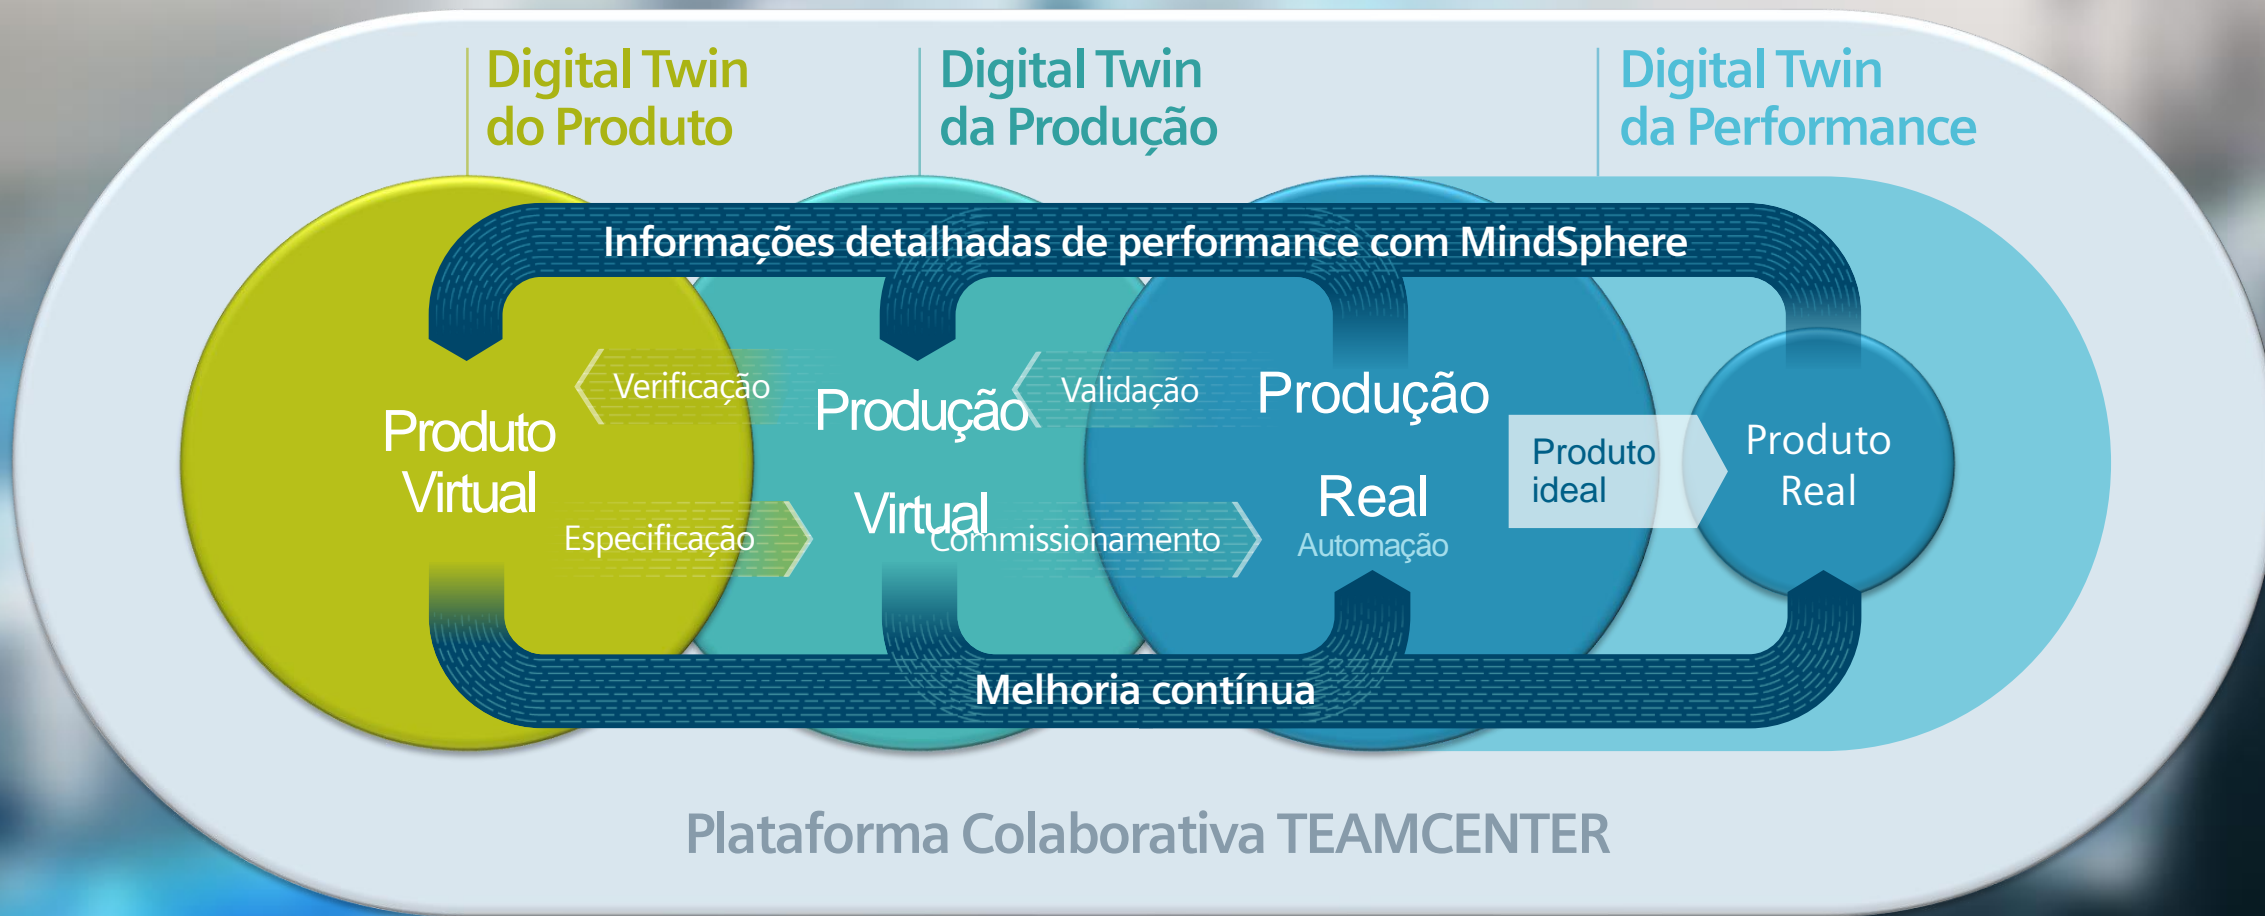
Digital Twin do Produto

Digital Twin da Produção

Digital Twin da Performance

Informações detalhadas de performance com MindSphere

Verificação

Validação

Produto Virtual

Produção Virtual

Produção Real

Produto ideal

Produto Real

Especificação

Commissionamento

Automação

Melhoria contínua

Plataforma Colaborativa TEAMCENTER